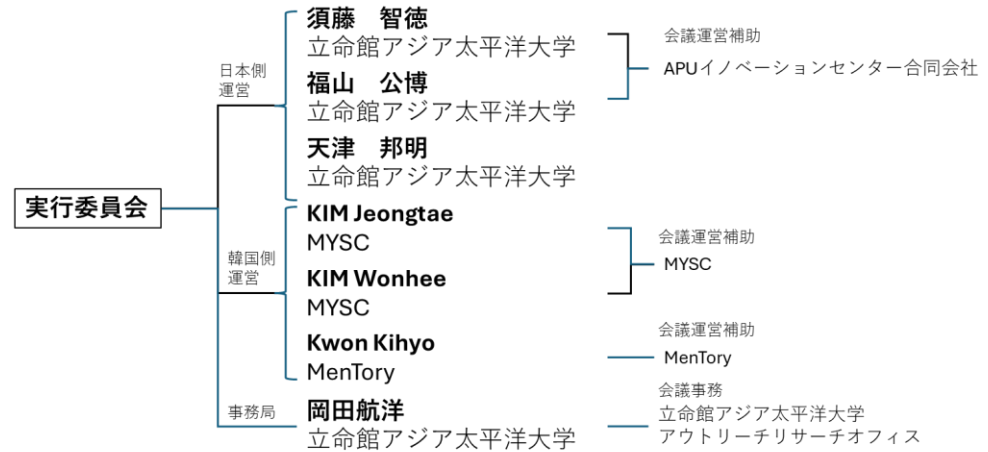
実行委員会

日本側運営

須藤　智徳
立命館アジア太平洋大学

福山　公博
立命館アジア太平洋大学

天津　邦明
立命館アジア太平洋大学

会議運営補助
APUイノベーションセンター合同会社

韓国側運営

KIM Jeongtae
MYSC

KIM Wonhee
MYSC

会議運営補助
MYSC

Kwon Kihyo
MenTory

会議運営補助
MenTory

事務局

岡田航洋
立命館アジア太平洋大学

会議事務
立命館アジア太平洋大学
アウトリーチリサーチオフィス